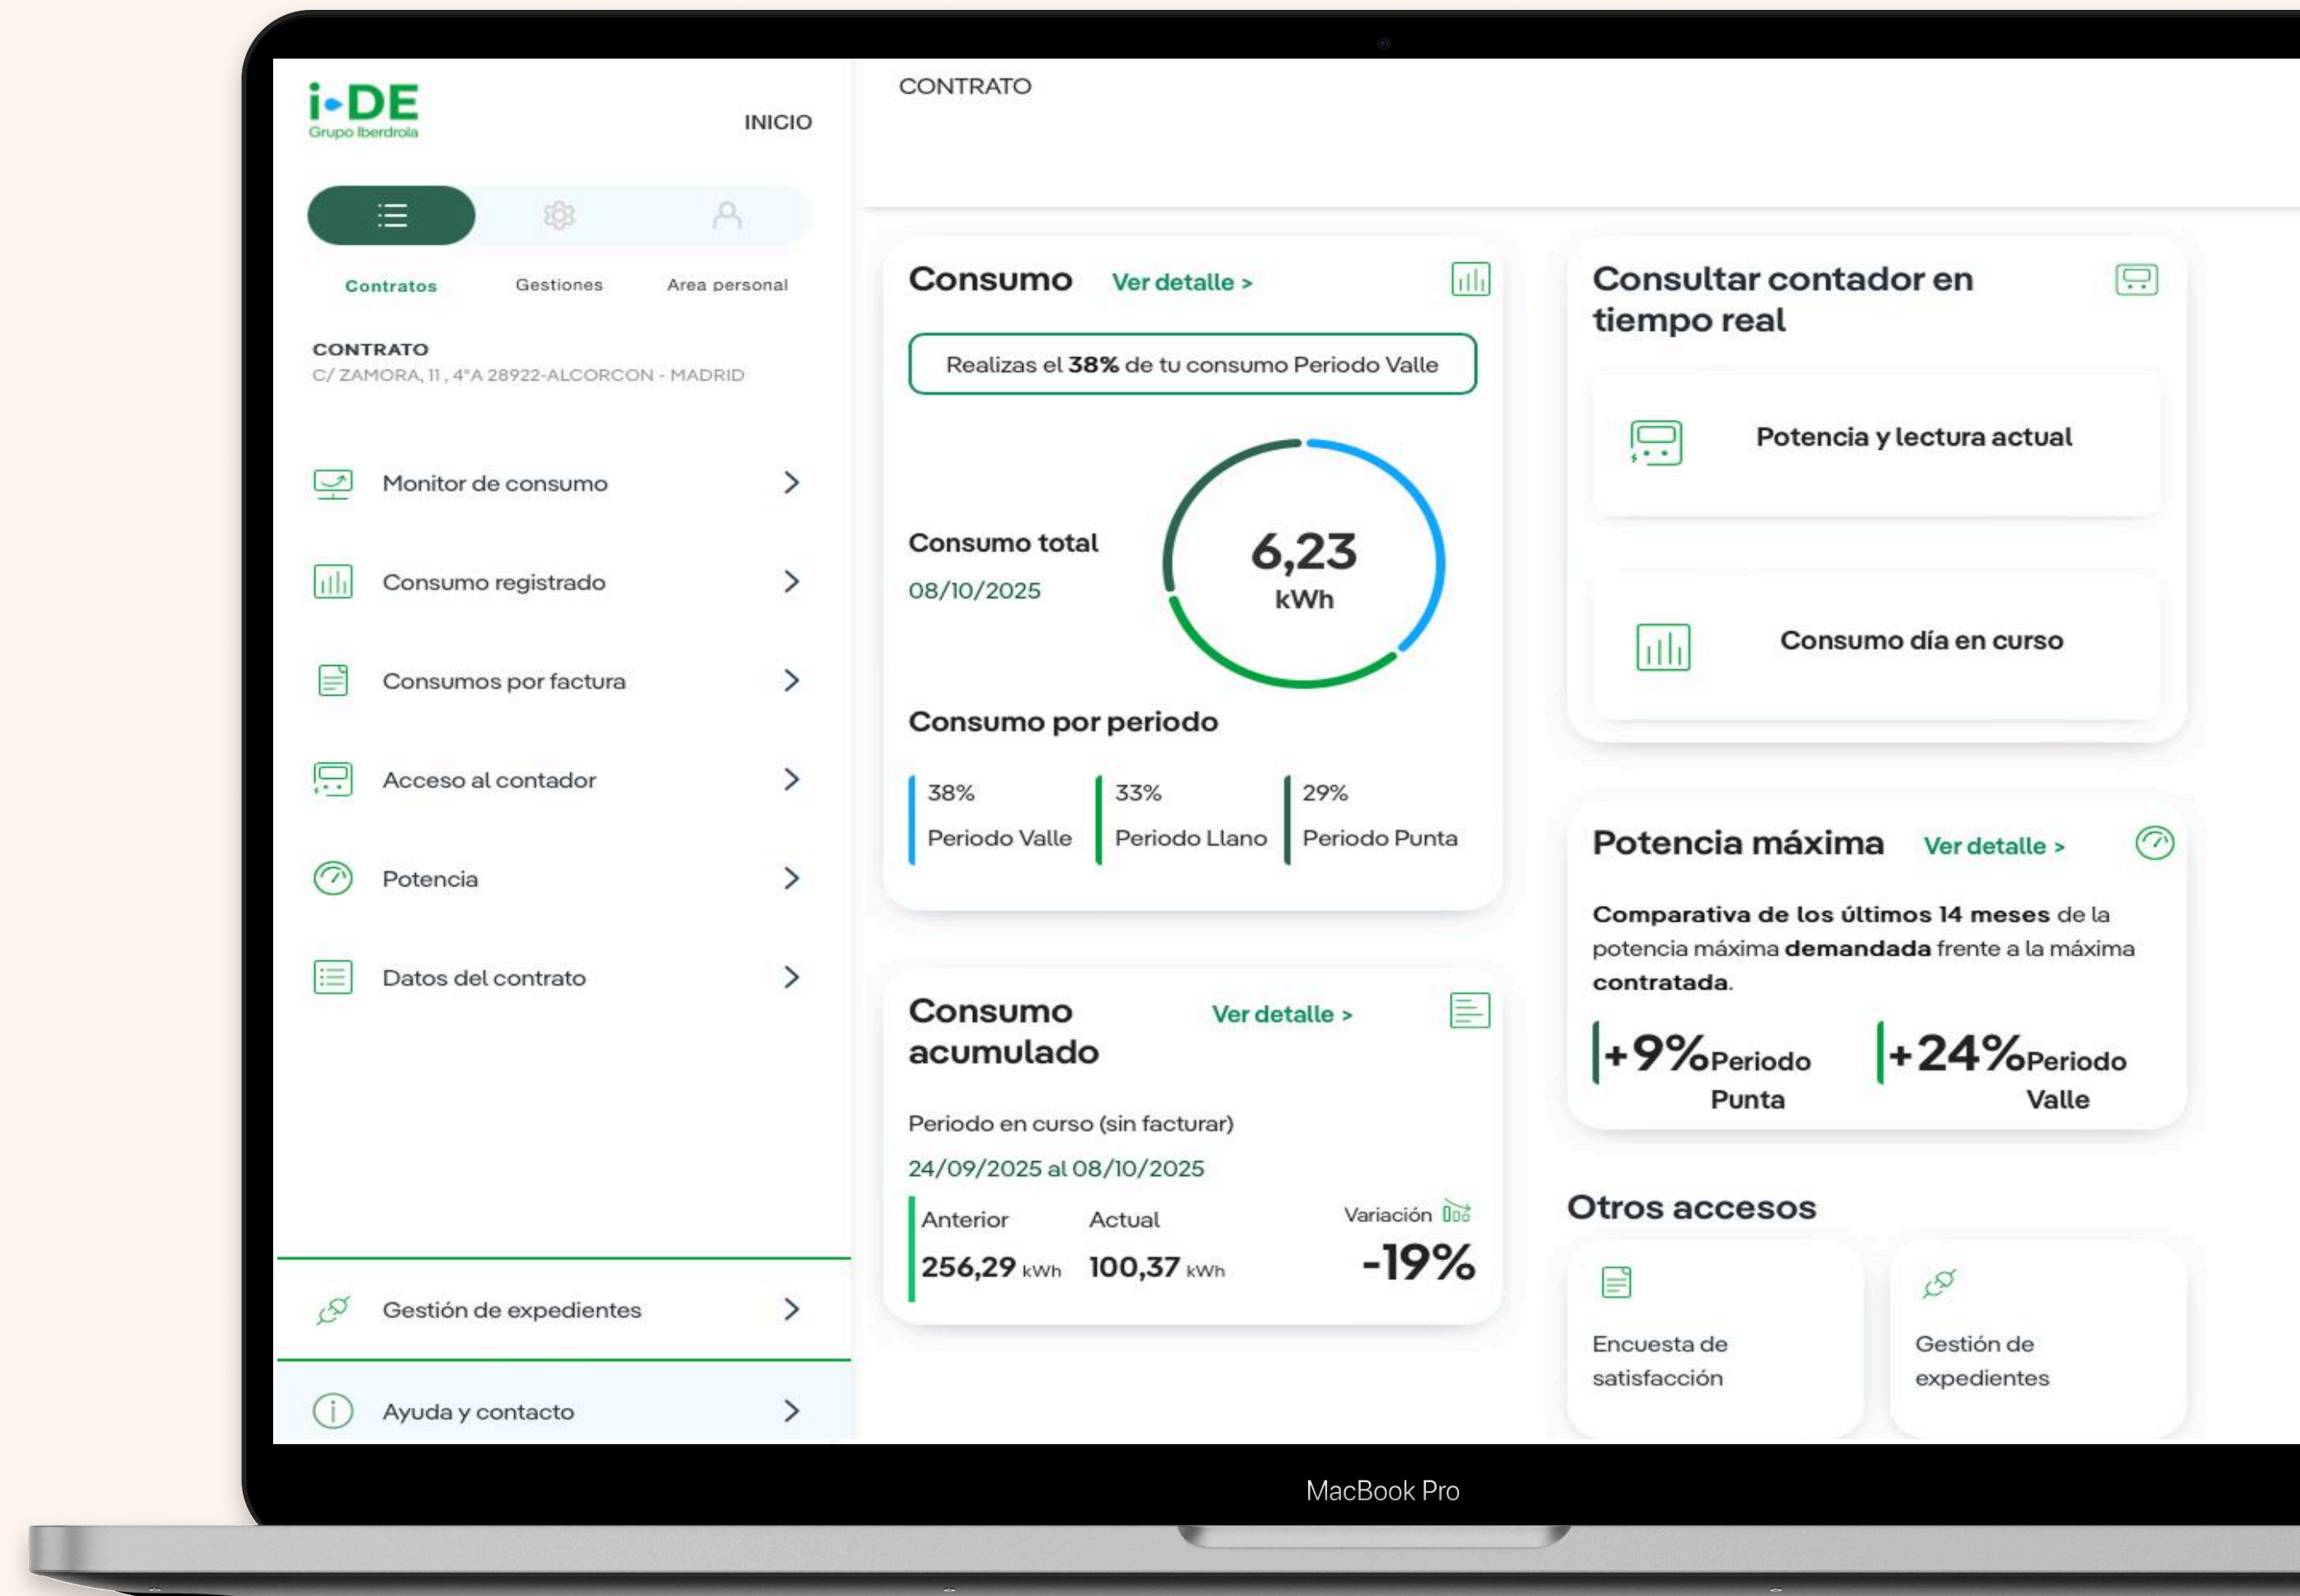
i-DE
Grupo Iberdrola

INICIO

Contratos Gestiones Area personal

CONTRATO
C/ ZAMORA, 11 , 4°A 28922-ALCORCON - MADRID

Monitor de consumo

Consumo registrado

Consumos por factura

Acceso al contador

Potencia

Datos del contrato

Gestión de expedientes

Ayuda y contacto

CONTRATO

Consumo Ver detalle >

Realizas el **38%** de tu consumo Periodo Valle

Consumo total
08/10/2025

6,23
kWh

Consumo por periodo

38%
Periodo Valle

33%
Periodo Llano

29%
Periodo Punta

Consumo acumulado Ver detalle >

Periodo en curso (sin facturar)
24/09/2025 al 08/10/2025

Anterior
256,29 kWh

Actual
100,37 kWh

Variación
-19%

Consultar contador en tiempo real

Potencia y lectura actual

Consumo día en curso

Potencia máxima Ver detalle >

**Comparativa de los últimos 14 meses** de la potencia máxima **demandada** frente a la máxima **contratada**.

+9% Periodo Punta

+24% Periodo Valle

Otros accesos

Encuesta de satisfacción

Gestión de expedientes

MacBook Pro